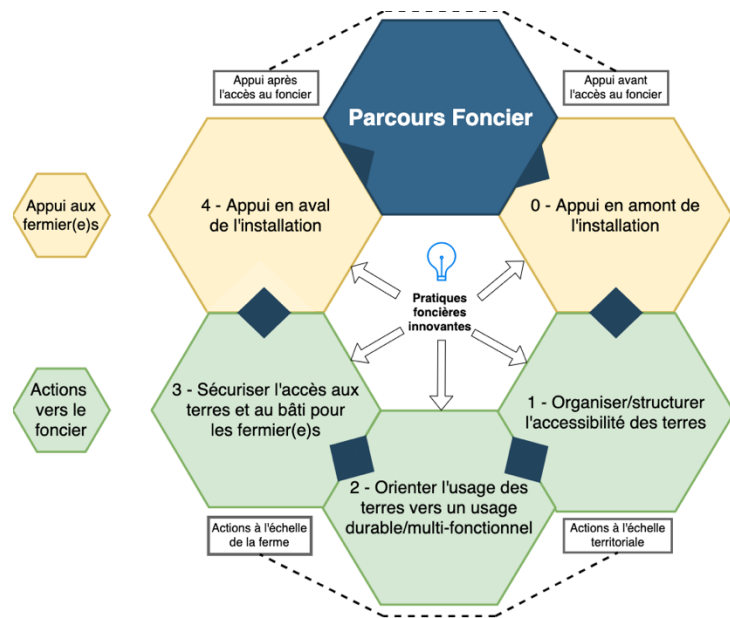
Parcours Foncier

Appui après l'accès au foncier

Appui avant l'accès au foncier

Appui aux fermier(e)s

4 - Appui en aval de l'installation

0 - Appui en amont de l'installation

Pratiques foncières innovantes

Actions vers le foncier

3 - Sécuriser l'accès aux terres et au bâti pour les fermier(e)s

1 - Organiser/structurer l'accessibilité des terres

2 - Orienter l'usage des terres vers un usage durable/multi-fonctionnel

Actions à l'échelle de la ferme

Actions à l'échelle territoriale